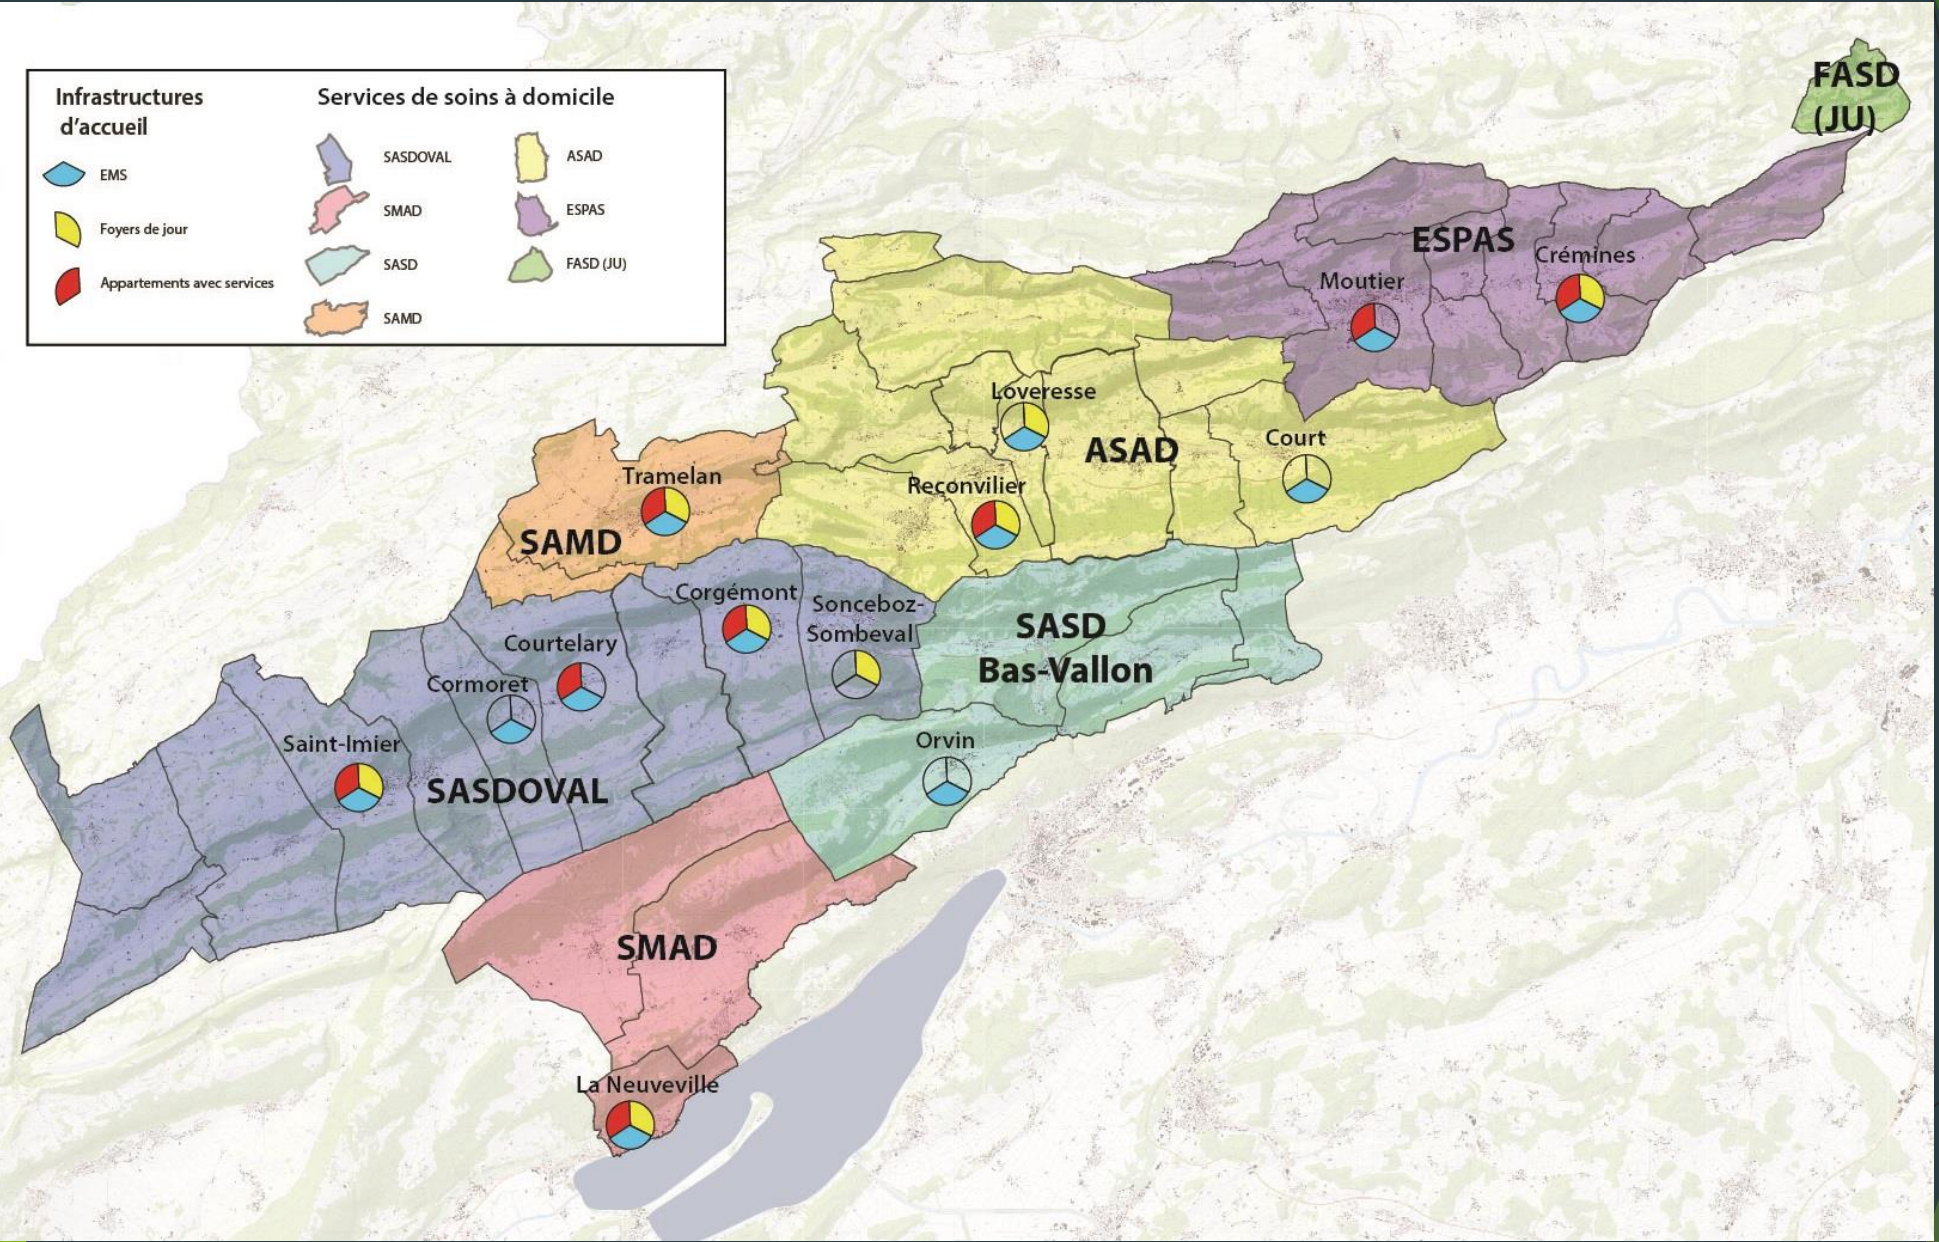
Infrastructures d'accueil

EMS

Foyers de jour

Appartements avec services

Services de soins à domicile

SASDOVAL

SMAD

SASD

SAMD

ASAD

ESPAS

FASD (JU)

FASD (JU)

ESPAS

Crémines

Moutier

Loveresse

ASAD

Court

Tramelan

Reconvilier

SAMD

Corgémont

Sonceboz-Sombeval

SASD Bas-Vallon

Courtelary

Cormoret

Saint-Imier

SASDOVAL

Orvin

SMAD

La Neuveville